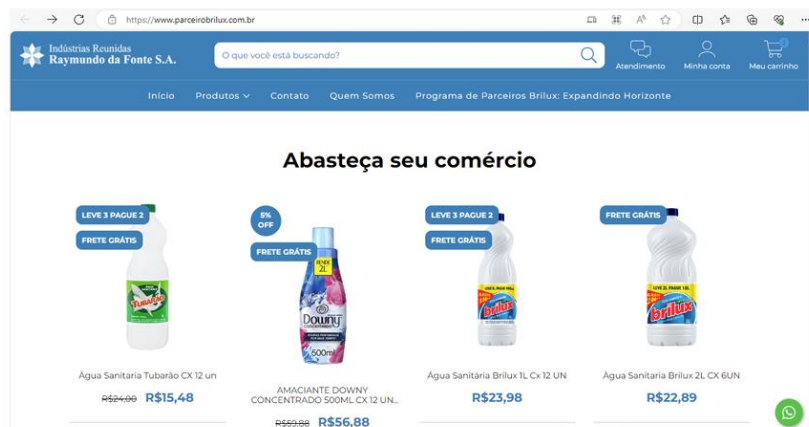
https://www.parceirobrilux.com.br

Indústrias Reunidas
Raymundo da Fonte S.A.

O que você está buscando?

Atendimento
Minha conta
Meu carrinho

Início
Produtos
Contato
Quem Somos
Programa de Parceiros Brilux: Expandindo Horizonte

Abasteça seu comércio

LEVE 3 PAGUE 2
FRETE GRÁTIS
Tubarão
Água Sanitaria Tubarão CX 12 un
R$24,00 R$15,48

5% OFF
FRETE GRÁTIS
RENDE 2L
Downy
500ml
AMACIANTE DOWNY CONCENTRADO 500ML CX 12 UN...
R$59,88 R$56,88

LEVE 3 PAGUE 2
FRETE GRÁTIS
brilux
Água Sanitária Brilux 1L Cx 12 UN
R$23,98

FRETE GRÁTIS
brilux
Água Sanitaria Brilux 2L CX 6UN
R$22,89